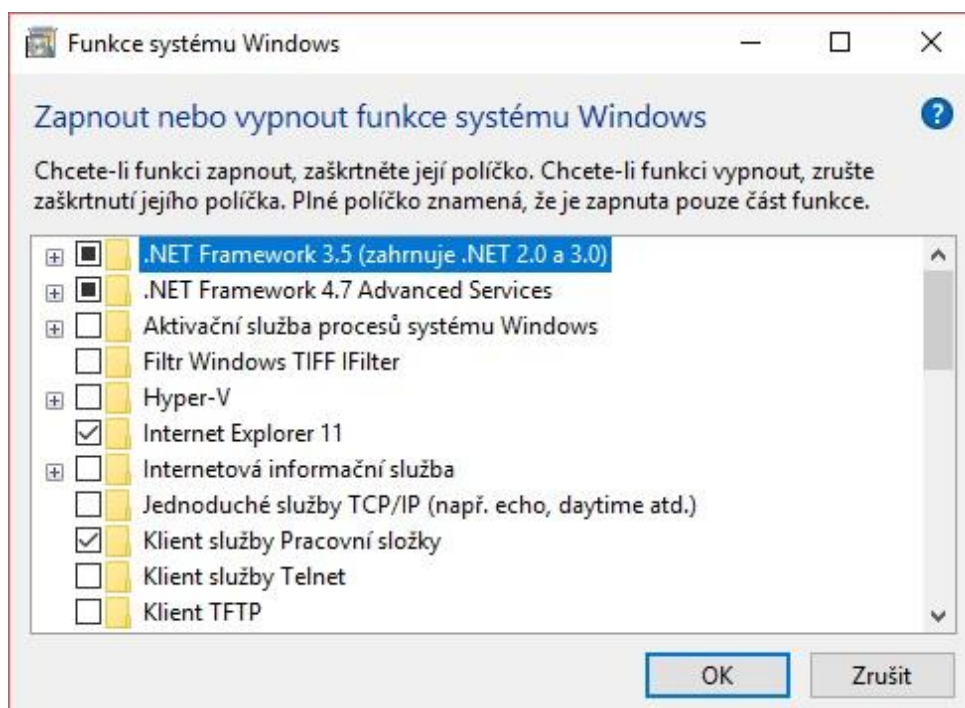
Funkce systému Windows

Zapnout nebo vypnout funkce systému Windows

Chcete-li funkci zapnout, zaškrtněte její políčko. Chcete-li funkci vypnout, zrušte zaškrtnutí jejího políčka. Plné políčko znamená, že je zapnuta pouze část funkce.

.NET Framework 3.5 (zahrnuje .NET 2.0 a 3.0)
.NET Framework 4.7 Advanced Services
Aktivační služba procesů systému Windows
Filtr Windows TIFF IFilter
Hyper-V
Internet Explorer 11
Internetová informační služba
Jednoduché služby TCP/IP (např. echo, daytime atd.)
Klient služby Pracovní složky
Klient služby Telnet
Klient TFTP

OK
Zrušit